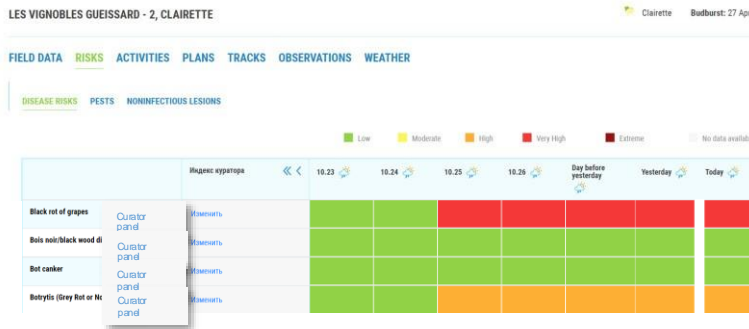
LES VIGNOBLES GUEISSARD - 2, CLAIRETTE

Clairette Budburst: 27 Ap

FIELD DATA RISKS ACTIVITIES PLANS TRACKS OBSERVATIONS WEATHER

DISEASE RISKS PESTS NONINFECTIOUS LESIONS

Low Moderate High Very High Extreme No data availab

| | Индекс куратора | 10.23 | 10.24 | 10.25 | 10.26 | Day before yesterday | Yesterday | Today |
|---|---|---|---|---|---|---|---|---|
| Black rot of grapes | Изменить | | | | | | | |
| Bois noir/black wood di | Изменить | | | | | | | |
| Bot canker | Изменить | | | | | | | |
| Botrytis (Grey Rot or No | Изменить | | | | | | | |

Curator panel
Curator panel
Curator panel
Curator panel